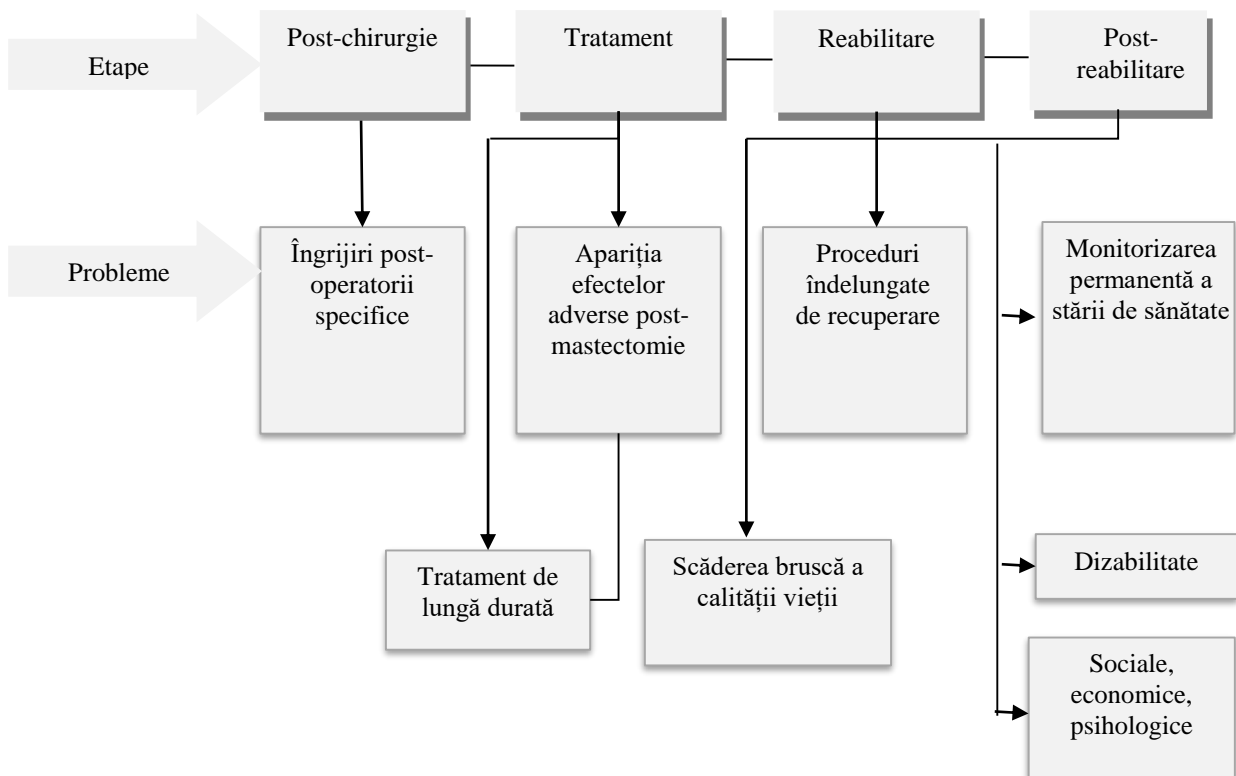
Etape

Post-chirurgie

Tratament

Reabilitare

Post-reabilitare

Probleme

Îngrijiri post-operatorii specifice

Apariția efectelor adverse post-mastectomie

Proceduri îndelungate de recuperare

Monitorizarea permanentă a stării de sănătate

Tratament de lungă durată

Scăderea bruscă a calității vieții

Dizabilitate

Sociale, economice, psihologice